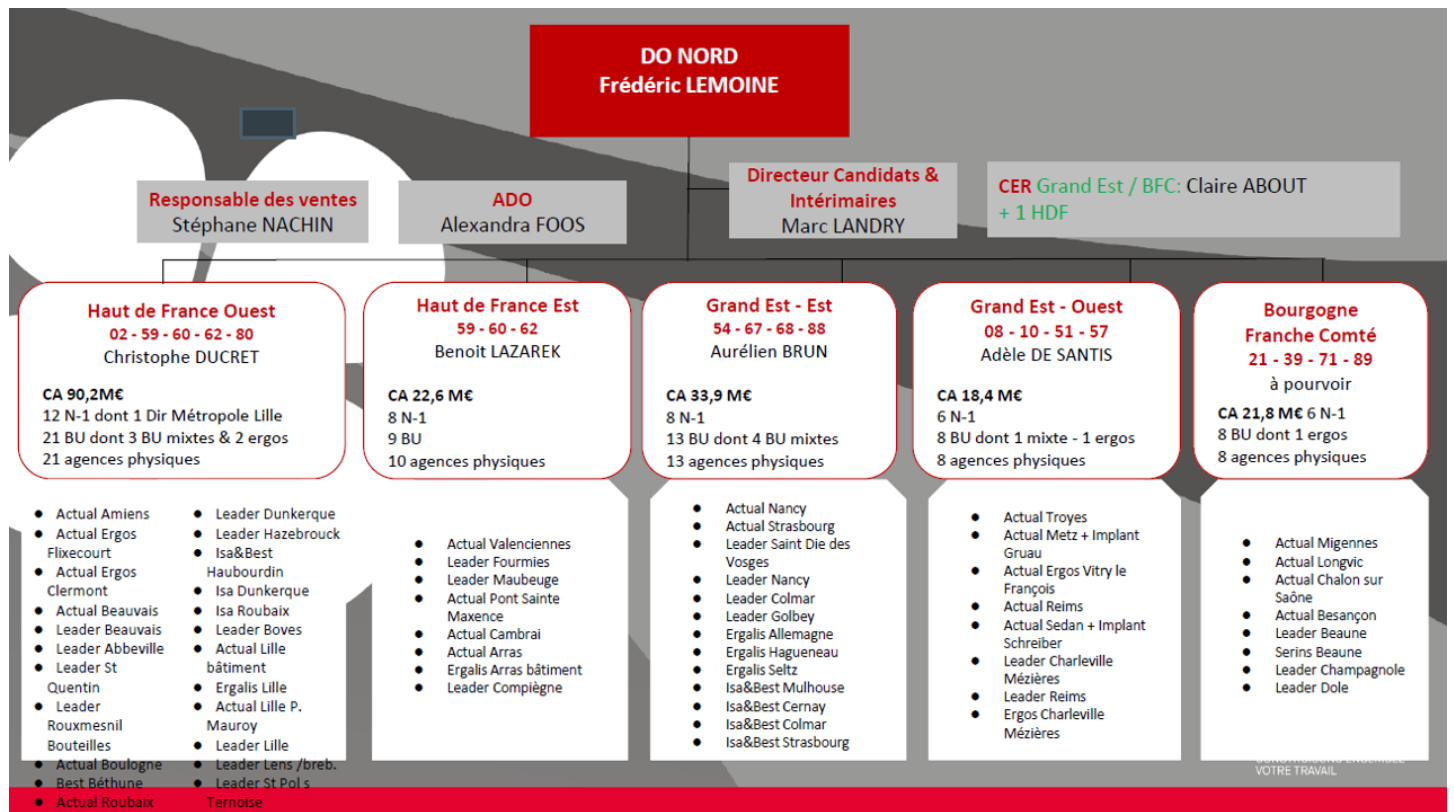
DO NORD
Frédéric LEMOINE

Responsable des ventes
Stéphane NACHIN

ADO
Alexandra FOOS

Directeur Candidats & Intérimaires
Marc LANDRY

CER Grand Est / BFC: Claire ABOUT
+ 1 HDF

Haut de France Ouest
02 - 59 - 60 - 62 - 80
Christophe DUCRET

CA 90,2M€
12 N-1 dont 1 Dir Métropole Lille
21 BU dont 3 BU mixtes & 2 ergos
21 agences physiques

- Actual Amiens
- Actual Ergos Flixecourt
- Actual Ergos Clermont
- Actual Beauvais
- Leader Beauvais
- Leader Abbeville
- Leader St Quentin
- Leader Rouxmesnil Bouteilles
- Actual Boulogne
- Best Béthune
- Actual Roubaix

- Leader Dunkerque
- Leader Hazebrouck
- Isa&Best Haubourdin
- Isa Dunkerque
- Isa Roubaix
- Leader Boves
- Actual Lille bâtiment
- Ergalis Lille
- Actual Lille P. Mauroy
- Leader Lille
- Leader Lens /breb.
- Leader St Pol s Ternoise

Haut de France Est
59 - 60 - 62
Benoit LAZAREK

CA 22,6 M€
8 N-1
9 BU
10 agences physiques

- Actual Valenciennes
- Leader Fourmies
- Leader Maubeuge
- Actual Pont Sainte Maxence
- Actual Cambrai
- Actual Arras
- Ergalis Arras bâtiment
- Leader Compiègne

Grand Est - Est
54 - 67 - 68 - 88
Aurélien BRUN

CA 33,9 M€
8 N-1
13 BU dont 4 BU mixtes
13 agences physiques

- Actual Nancy
- Actual Strasbourg
- Leader Saint Die des Vosges
- Leader Nancy
- Leader Colmar
- Leader Golbey
- Ergalis Allemagne
- Ergalis Hagueneau
- Ergalis Seltz
- Isa&Best Mulhouse
- Isa&Best Cernay
- Isa&Best Colmar
- Isa&Best Strasbourg

Grand Est - Ouest
08 - 10 - 51 - 57
Adèle DE SANTIS

CA 18,4 M€
6 N-1
8 BU dont 1 mixte - 1 ergos
8 agences physiques

- Actual Troyes
- Actual Metz + Implant Gruau
- Actual Ergos Vitry le François
- Actual Reims
- Actual Sedan + Implant Schreiber
- Leader Charleville Mézières
- Leader Reims
- Ergos Charleville Mézières

Bourgogne Franche Comté
21 - 39 - 71 - 89
à pourvoir

CA 21,8 M€ 6 N-1
8 BU dont 1 ergos
8 agences physiques

- Actual Migennes
- Actual Longvic
- Actual Chalon sur Saône
- Actual Besançon
- Leader Beaune
- Serins Beaune
- Leader Champagnole
- Leader Dole

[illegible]
VOTRE TRAVAIL